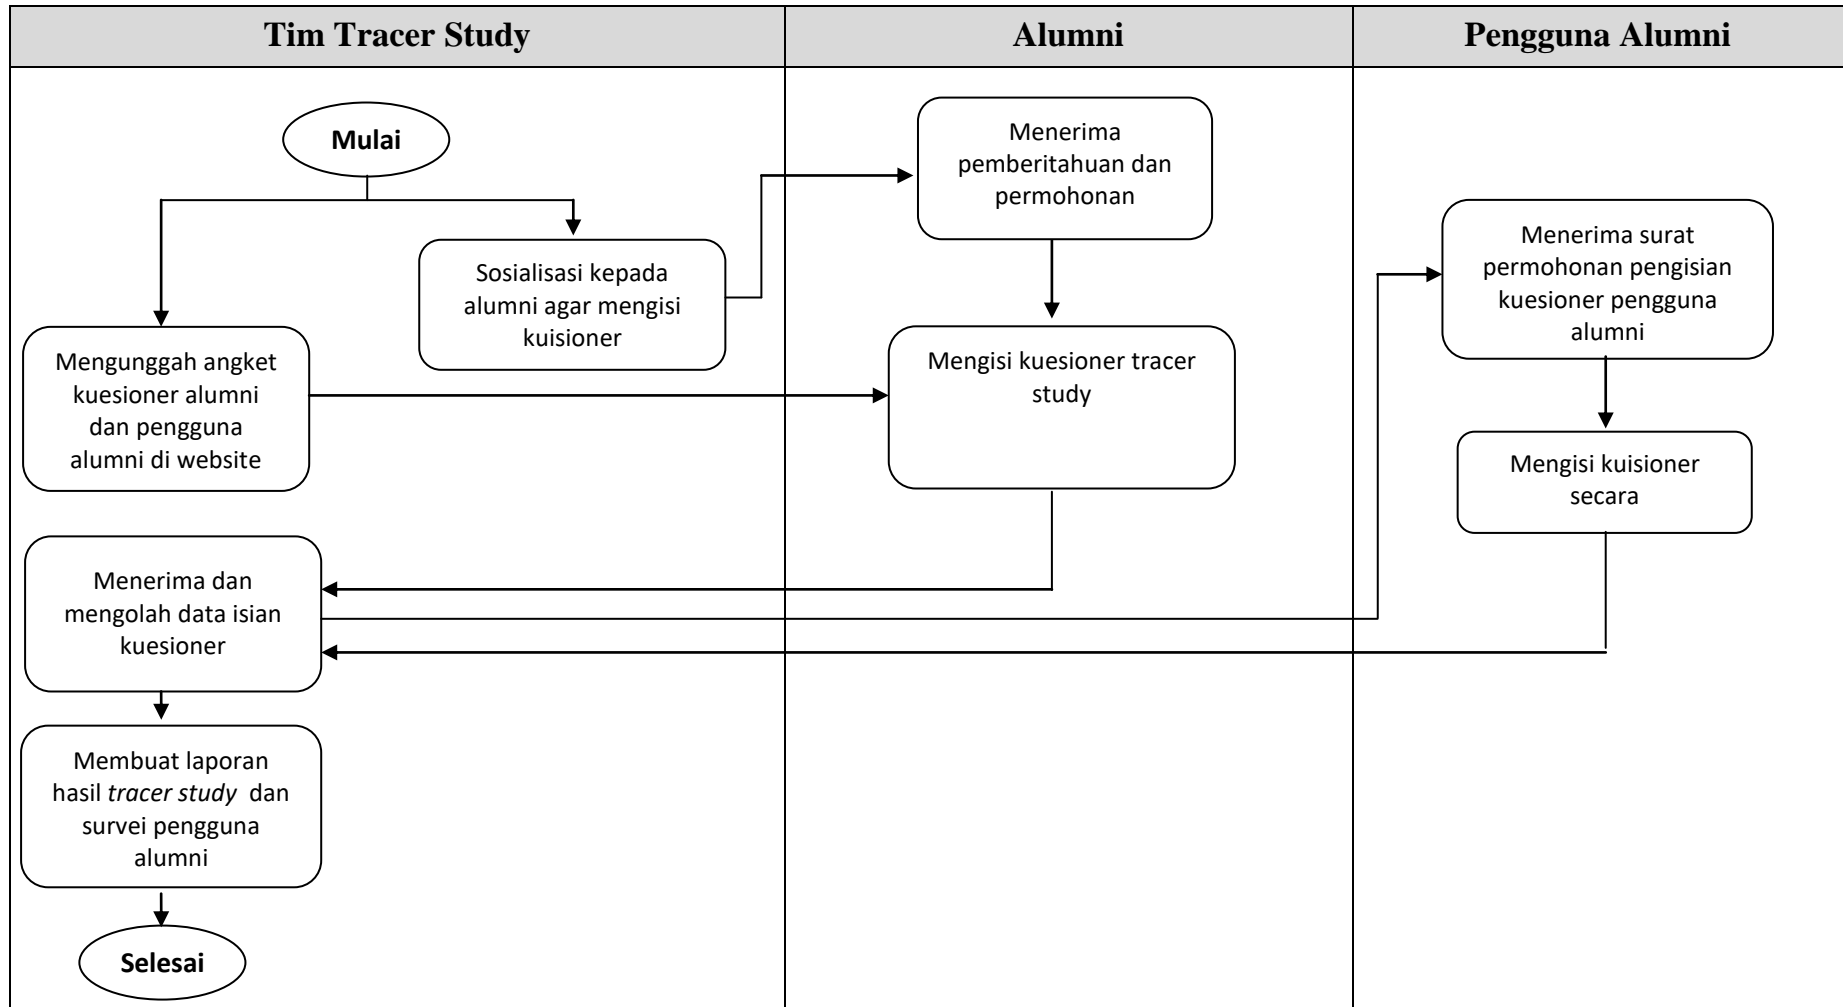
| Tim Tracer Study | Alumni | Pengguna Alumni |
|---|---|---|

Mulai

Sosialisasi kepada alumni agar mengisi kuisioner

Mengunggah angket kuesioner alumni dan pengguna alumni di website

Menerima dan mengolah data isian kuesioner

Membuat laporan hasil *tracer study* dan survei pengguna alumni

Selesai

Menerima pemberitahuan dan permohonan

Mengisi kuesioner tracer study

Menerima surat permohonan pengisian kuesioner pengguna alumni

Mengisi kuisioner secara